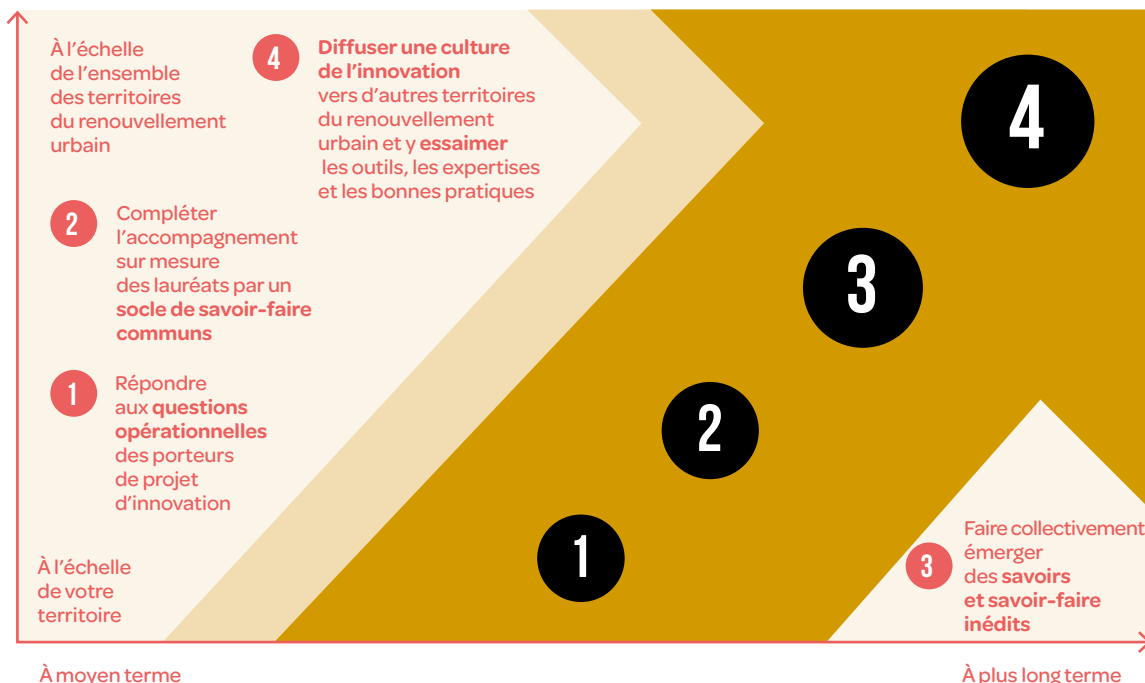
À l'échelle de l'ensemble des territoires du renouvellement urbain

4 **Diffuser une culture de l'innovation** vers d'autres territoires du renouvellement urbain et y **essaimer** les outils, les expertises et les bonnes pratiques

4

2 Compléter l'accompagnement sur mesure des lauréats par un **socle de savoir-faire communs**

3

1 Répondre aux **questions opérationnelles** des porteurs de projet d'innovation

2

À l'échelle de votre territoire

1

3 Faire collectivement émerger des **savoirs et savoir-faire inédits**

À moyen terme

À plus long terme